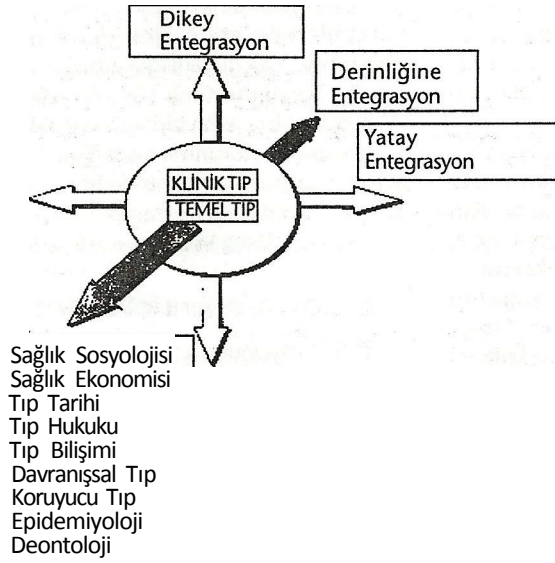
Dikey Entegrasyon

Derinliğine Entegrasyon

Yatay Entegrasyon

KLİNİK TIP
TEMEL TIP

Sağlık Sosyolojisi
Sağlık Ekonomisi
Tıp Tarihi
Tıp Hukuku
Tıp Bilişimi
Davranışsal Tıp
Koruyucu Tıp
Epidemiyoloji
Deontoloji